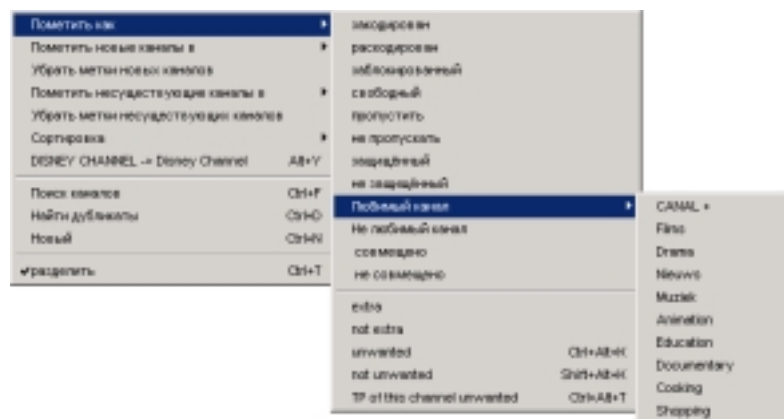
Пометить как
Пометить новые каналы в
Убрать метки новых каналов
Пометить несуществующие каналы в
Убрать метки несуществующих каналов
Сортировка
DISNEY CHANNEL -> Disney Channel Alt+Y

Поиск каналов Ctrl+F
Найти дубликаты Ctrl+D
Новый Ctrl+N

✔разделить Ctrl+T

закодирован
раскодирован
заблокированный
свободный
пропустить
не пропускать
защищённый
не защищённый
Любимый канал
Не любимый канал
совмещено
не совмещено

extra
not extra
unwanted Ctrl+Alt+K
not unwanted Shift+Alt+K
TP of this channel unwanted Ctrl+Alt+T

CANAL +
Films
Drama
Nieuws
Muziek
Animation
Education
Documentary
Cooking
Shopping